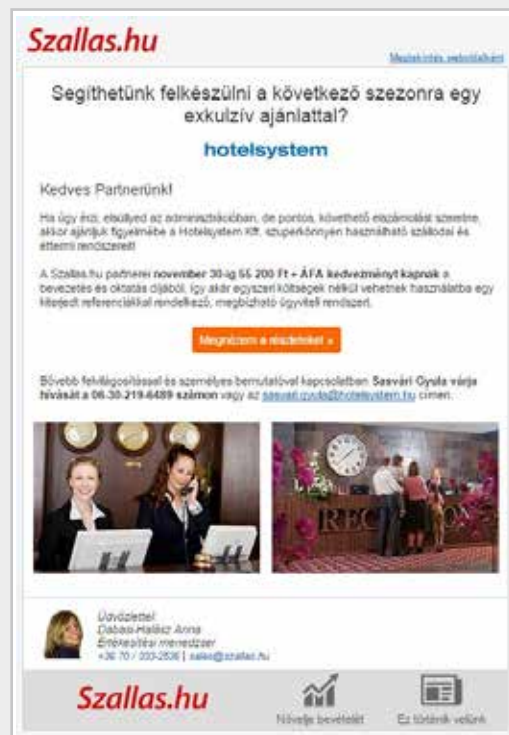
Szallas.hu

Megtekintés webböngészőben

Segíthetünk felkészülni a következő szezonra egy exkulzív ajánlattal?

hotelsystem

Kedves Partnerünk!

Ha úgy érzi, elsüllyed az adminisztrációban, de pontos, követhető elszámolást szeretne, akkor ajánljuk figyelmébe a Hotelsystem Kft. szuperkönnyen használható szállodai és éttermi rendszerét!

A Szallas.hu partnerei november 30-ig 55 200 Ft + ÁFA kedvezményt kapnak a bevezetés és oktatás díjából, így akár egyszeri költségek nélkül vehetnek használatba egy kiterjedt referenciákkal rendelkező, megbízható ügyviteli rendszert.

Megnézem a részleteket »

Bővebb felvilágosítással és személyes bemutatóval kapcsolatban Sasvári Gyula várja hívását a 06-30-219-6489 számon vagy az sasvari.gyula@hotelsystem.hu címen.

RECE

Üdvözlettel:
Dabasi-Halász Anna
Értékesítési menedzser
+36 70 / 333-2836 | sales@szallas.hu

Szallas.hu

Növelje bevételét

Ez történik velünk